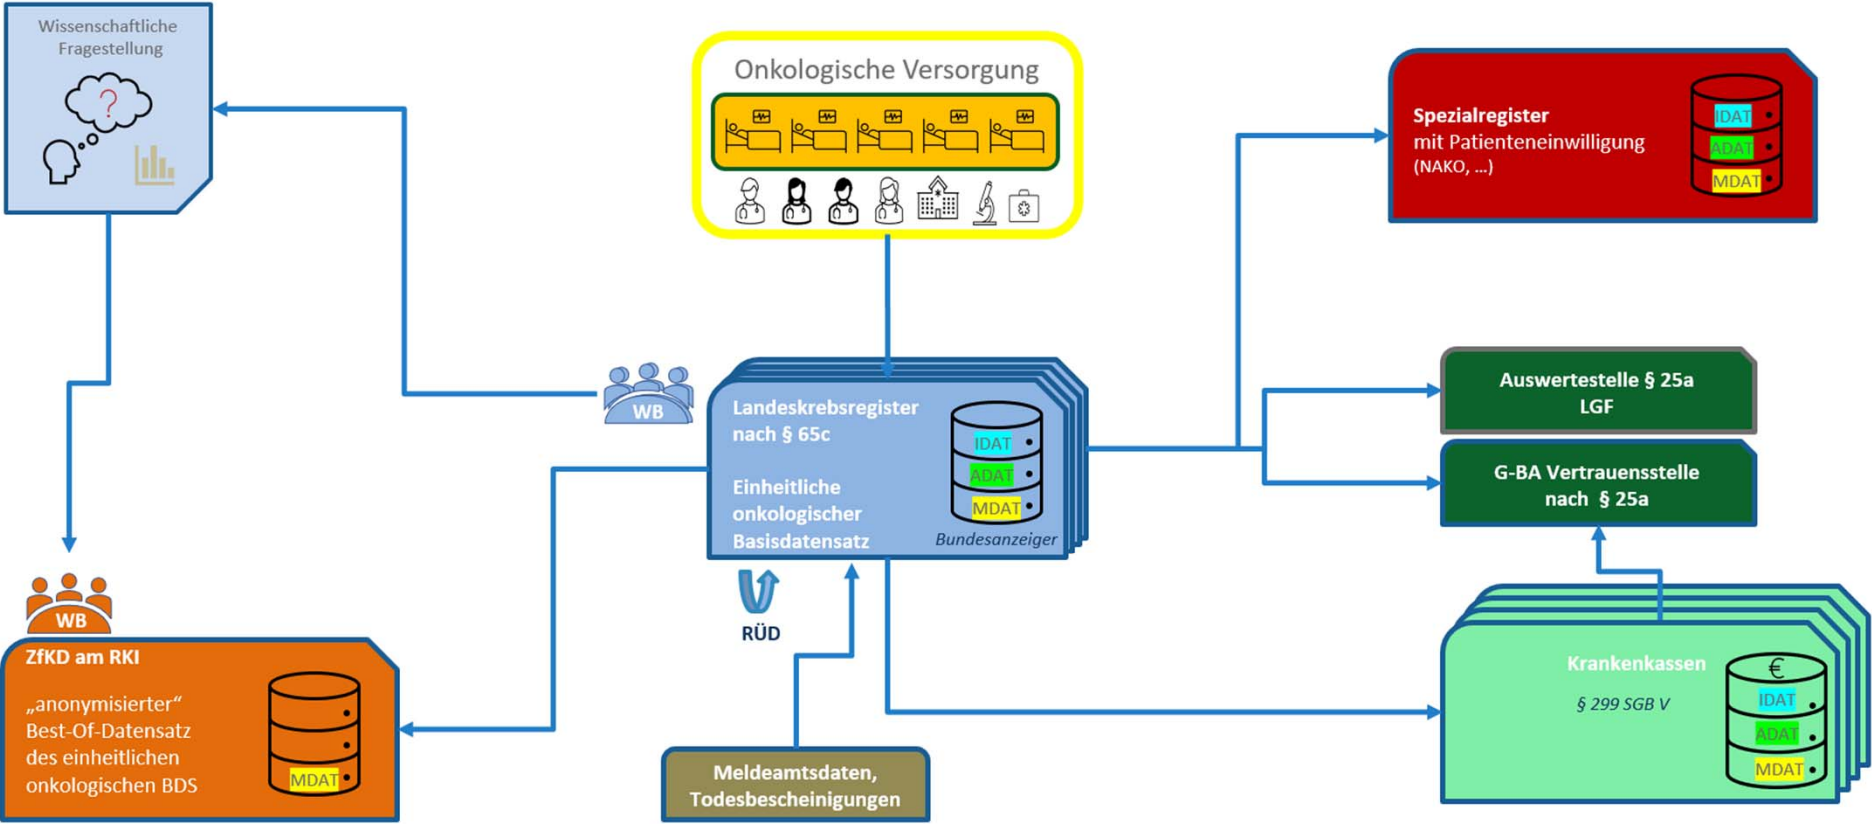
Wissenschaftliche Fragestellung

?

Onkologische Versorgung

Spezialregister
mit Patienteneinwilligung
(NAKO, ...)

IDAT
ADAT
MDAT

WB

Landeskrebsregister nach § 65c

Einheitliche onkologischer Basisdatensatz

IDAT
ADAT
MDAT

Bundesanzeiger

Auswertestelle § 25a
LGF

G-BA Vertrauensstelle
nach § 25a

RÜD

WB

ZfKD am RKI

„anonymisierter“ Best-Of-Datensatz des einheitlichen onkologischen BDS

MDAT

Meldeamtsdaten, Todesbescheinigungen

Krankenkassen

§ 299 SGB V

€
IDAT
ADAT
MDAT